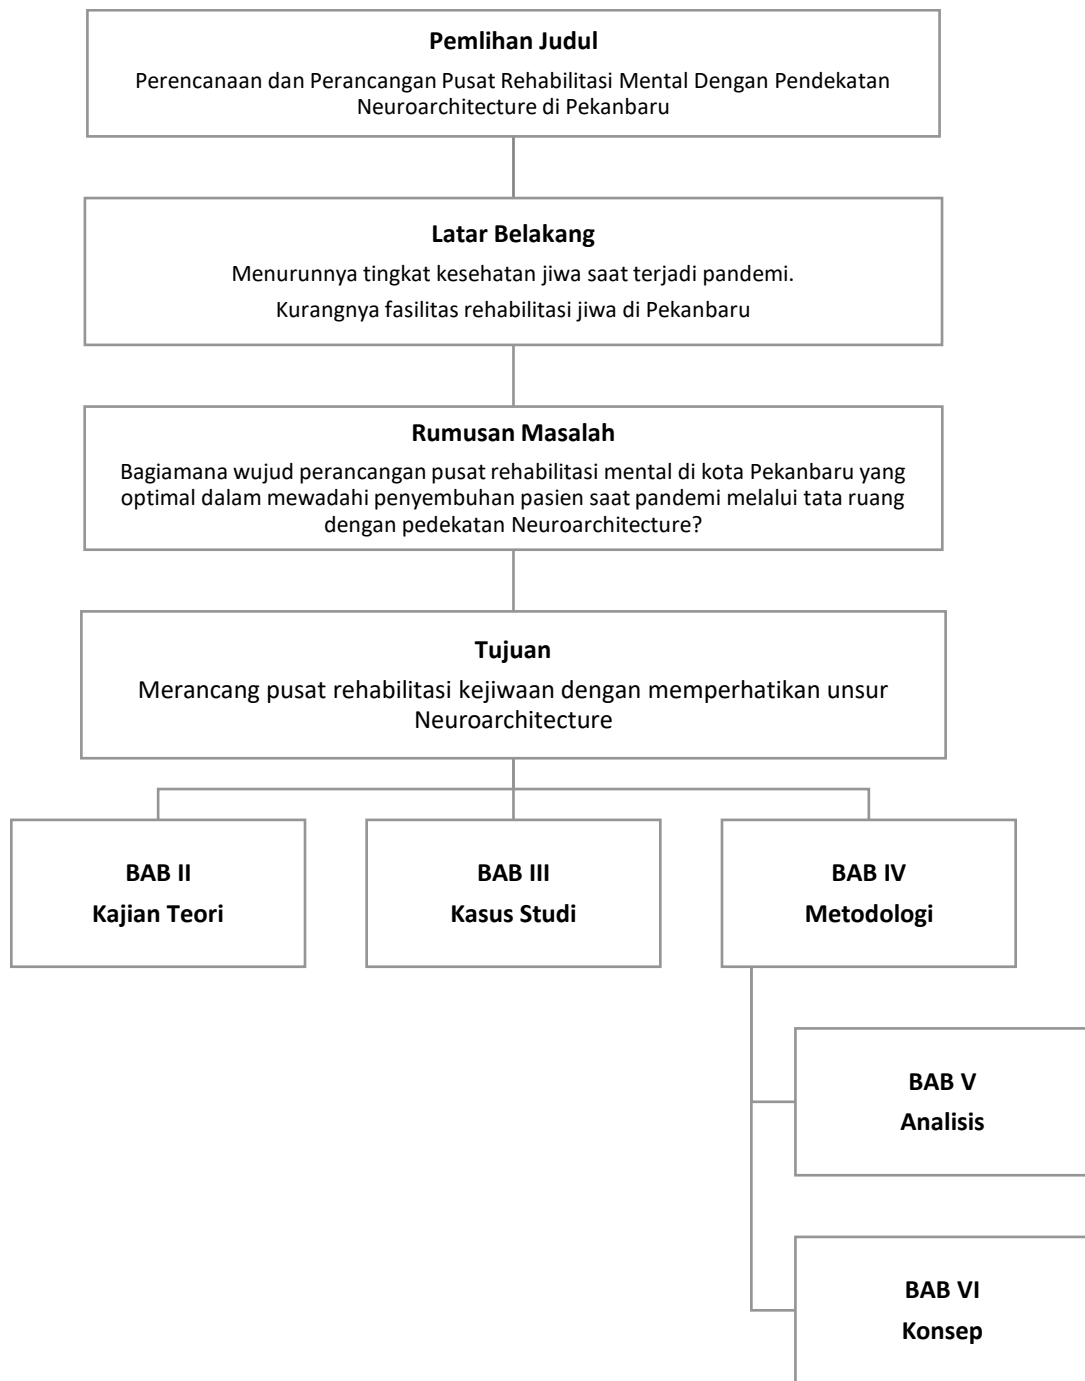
**Pemlihan Judul**

Perencanaan dan Perancangan Pusat Rehabilitasi Mental Dengan Pendekatan Neuroarchitecture di Pekanbaru

**Latar Belakang**

Menurunnya tingkat kesehatan jiwa saat terjadi pandemi.

Kurangnya fasilitas rehabilitasi jiwa di Pekanbaru

**Rumusan Masalah**

Bagiamana wujud perancangan pusat rehabilitasi mental di kota Pekanbaru yang optimal dalam mewadahi penyembuhan pasien saat pandemi melalui tata ruang dengan pedekatan Neuroarchitecture?

**Tujuan**

Merancang pusat rehabilitasi kejiwaan dengan memperhatikan unsur Neuroarchitecture

**BAB II**
**Kajian Teori**

**BAB III**
**Kasus Studi**

**BAB IV**
**Metodologi**

**BAB V**
**Analisis**

**BAB VI**
**Konsep**